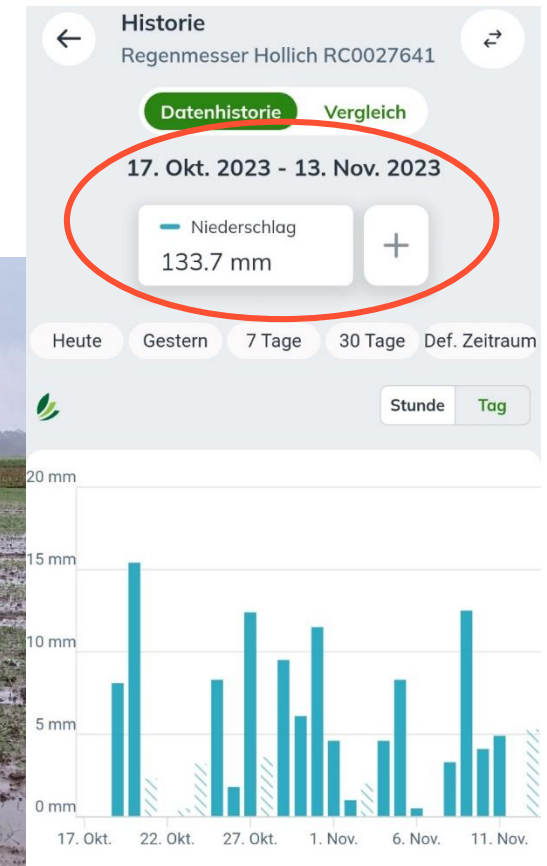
Historie
Regenmesser Hollich RC0027641

Datenhistorie Vergleich

17. Okt. 2023 - 13. Nov. 2023

Niederschlag
133.7 mm

+

Heute Gestern 7 Tage 30 Tage Def. Zeitraum

Stunde Tag

20 mm
15 mm
10 mm
5 mm
0 mm

17. Okt. 22. Okt. 27. Okt. 1. Nov. 6. Nov. 11. Nov.